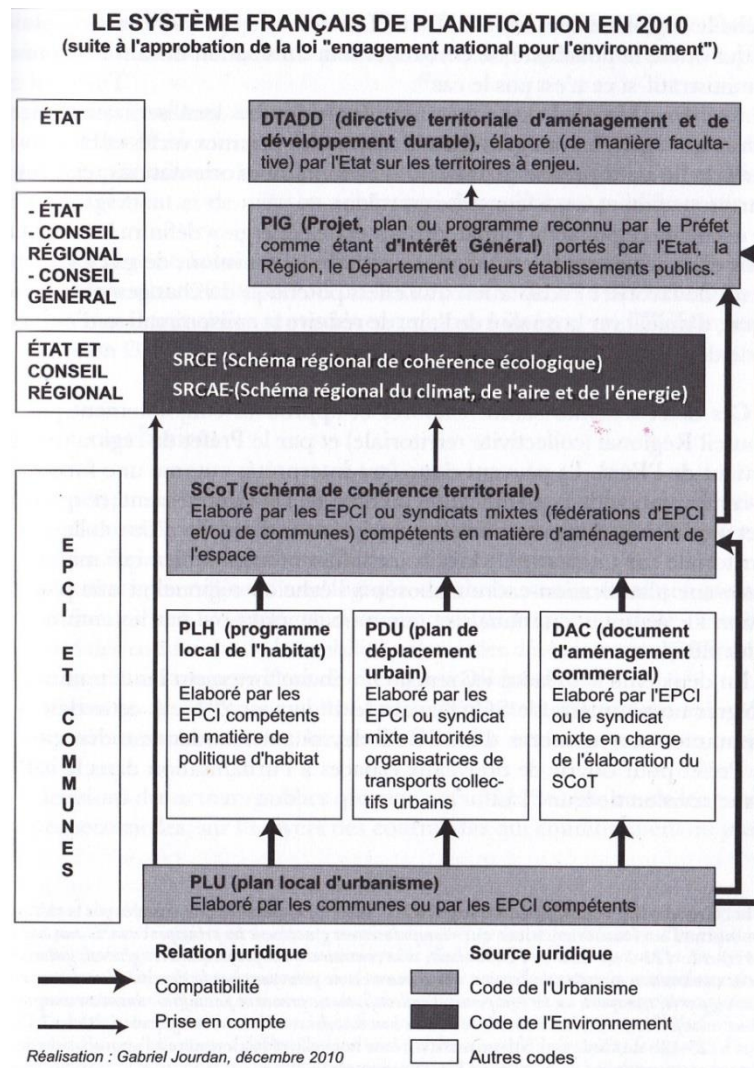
LE SYSTÈME FRANÇAIS DE PLANIFICATION EN 2010
(suite à l'approbation de la loi "engagement national pour l'environnement")

ÉTAT

DTADD (directive territoriale d'aménagement et de développement durable), élaboré (de manière facultative) par l'Etat sur les territoires à enjeu.

- ÉTAT
- CONSEIL RÉGIONAL
- CONSEIL GÉNÉRAL

PIG (Projet, plan ou programme reconnu par le Préfet comme étant d'Intérêt Général) portés par l'Etat, la Région, le Département ou leurs établissements publics.

ÉTAT ET CONSEIL RÉGIONAL

SRCE (Schéma régional de cohérence écologique)
SRCAE-(Schéma régional du climat, de l'aire et de l'énergie)

EPCI ET COMMUNES

SCoT (schéma de cohérence territoriale)
Elaboré par les EPCI ou syndicats mixtes (fédérations d'EPCI et/ou de communes) compétents en matière d'aménagement de l'espace

PLH (programme local de l'habitat)
Elaboré par les EPCI compétents en matière de politique d'habitat

PDU (plan de déplacement urbain)
Elaboré par les EPCI ou syndicat mixte autorités organisatrices de transports collectifs urbains

DAC (document d'aménagement commercial)
Elaboré par l'EPCI ou le syndicat mixte en charge de l'élaboration du SCoT

PLU (plan local d'urbanisme)
Elaboré par les communes ou par les EPCI compétents

Relation juridique
Compatibilité
Prise en compte

Source juridique
Code de l'Urbanisme
Code de l'Environnement
Autres codes

Réalisation : Gabriel Jourdan, décembre 2010